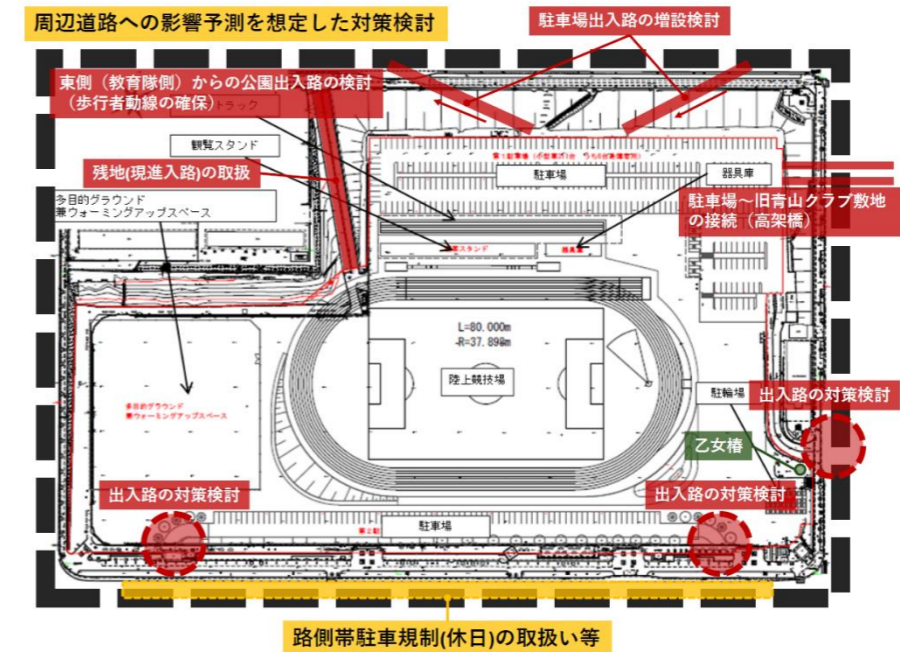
周辺道路への影響予測を想定した対策検討

駐車場出入路の増設検討

東側（教育隊側）からの公園出入路の検討
（歩行者動線の確保）

トラック

観覧スタンド

残地(現進入路)の取扱

多目的グラウンド
兼ウォーミングアップスペース

駐車場

器具庫

駐車場～旧青山クラブ敷地の接続（高架橋）

スタンド

L=80.000m
R=37.898m

陸上競技場

多目的グラウンド
兼ウォーミングアップスペース

駐輪場

出入路の対策検討

乙女椿

出入路の対策検討

出入路の対策検討

駐車場

路側帯駐車規制(休日)の取扱い等